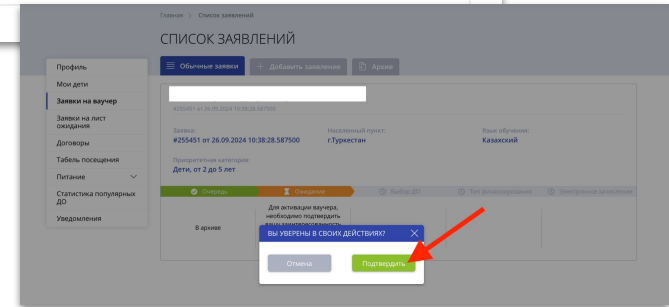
Главное > Список заявлений

СПИСОК ЗАЯВЛЕНИЙ

Обычные заявки
+ Добавить заявление
Архив

Профиль
Мои дети
Заявки на ваучер
Заявки на лист ожидания
Договоры
Табель посещения
Питание
Статистика популярных ДО
Уведомления

#255451 от 26.09.2024 10:38:28.587500

Заявка:
#255451 от 26.09.2024 10:38:28.587500

Населенный пункт:
г.Туркестан

Язык обучения:
Казахский

Приоритетная категория:
Дети, от 2 до 5 лет

Очередь
Ожидание
Выбор ДО
Тип финансирования
Электронное зачисление

В архив

Для активации ваучера, необходимо подтвердить

ВЫ УВЕРЕНЫ В СВОИХ ДЕЙСТВИЯХ?

Отмена
Подтвердить